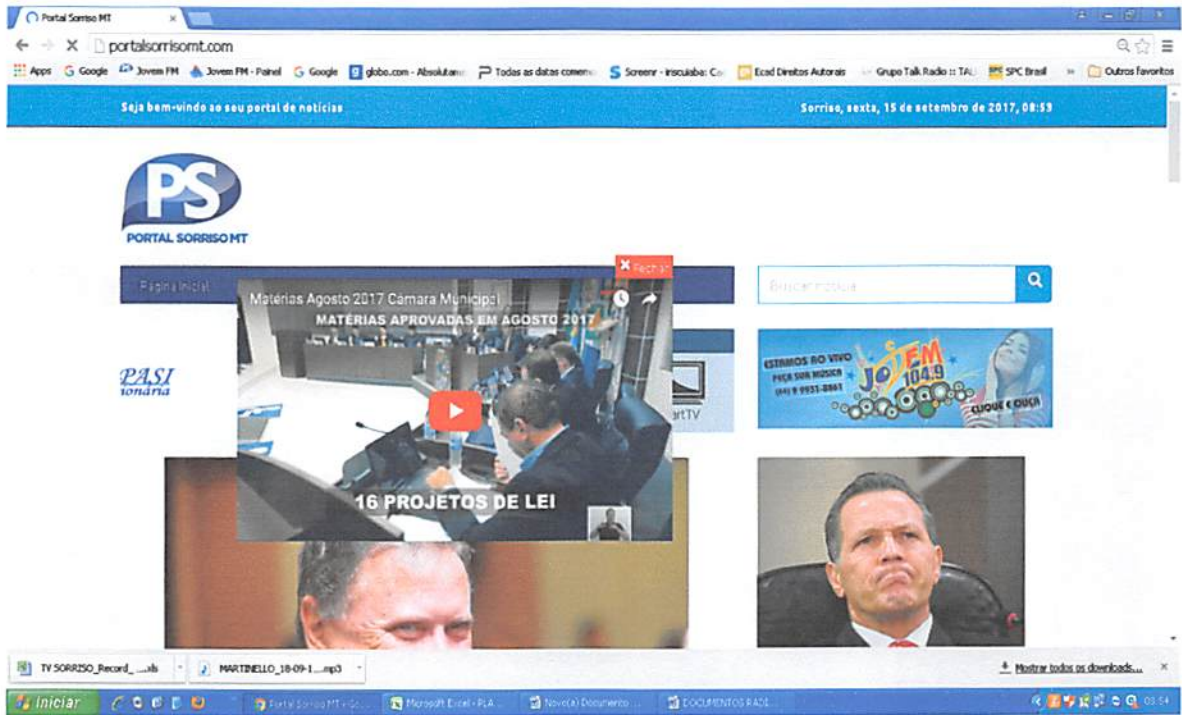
Portal Sorriso MT ×

portalsorrisomt.com

Apps Google Jovem FM Jovem FM - Painel Google globo.com - Absolutamente Todas as datas comem Screenr - inscuiaba: Co Ecad Direitos Autorais Grupo Talk Radio :: TAL SPC Brasil » Outros favoritos

Seja bem-vindo ao seu portal de notícias

Sorriso, sexta, 15 de setembro de 2017, 08:59

PS
PORTAL SORRISO MT

Página Inicial

Buscar notícia

Fechar

Matérias Agosto 2017 Câmara Municipal ...

MATÉRIAS APROVADAS EM AGOSTO 2017

16 PROJETOS DE LEI

PASI
ionária

artTV

ESTAMOS AO VIVO
PEÇA SUA MÚSICA
(66) 9 9935-8861
JO FM 104.9
CLIQUE E OUÇA

TV SORRISO_Record_....xls

MARTINELLO_18-09-1....mp3

Mostrar todos os downloads...

Iniciar

Portal Sorriso MT - Go...

Microsoft Excel - PLA...

Novo(a) Documento ...

DOCUMENTOS RADI...

08:54